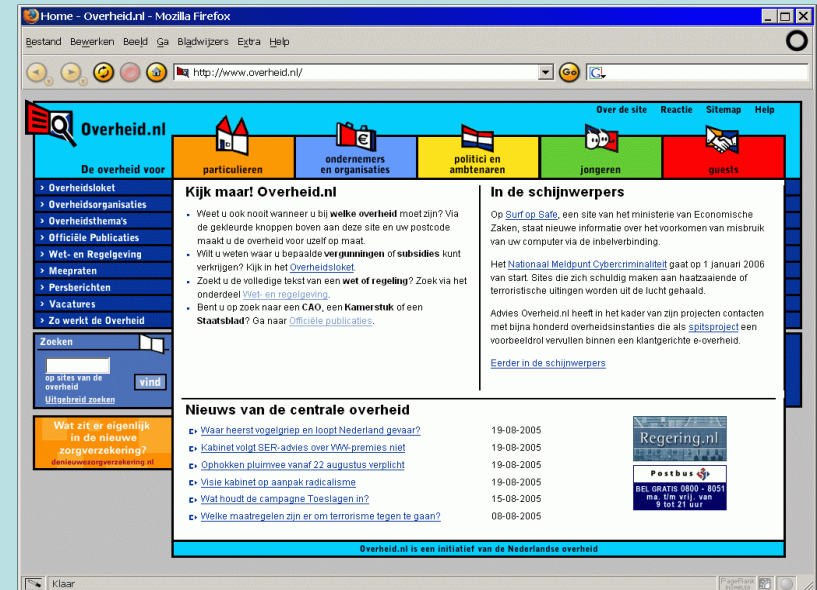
Home - Overheid.nl - Mozilla Firefox

Bestand Bewerken Beeld Ga Bladwijzers Extra Help

http://www.overheid.nl/

Over de site Reactie Sitemap Help

Overheid.nl

De overheid voor

particulieren

ondernemers en organisaties

politici en ambtenaren

jongeren

guests

› Overheidsloket
› Overheidsorganisaties
› Overheidsthema's
› Officiële Publicaties
› Wet- en Regelgeving
› Meepraten
› Persberichten
› Vacatures
› Zo werkt de Overheid

Zoeken

op sites van de overheid

vind

Uitgebreid zoeken

Wat zit er eigenlijk in de nieuwe zorgverzekering?
denieuwezorgverzekering.nl

Kijk maar! Overheid.nl

• Weet u ook nooit wanneer u bij welke overheid moet zijn? Via de gekleurde knoppen boven aan deze site en uw postcode maakt u de overheid voor uzelf op maat.
• Wilt u weten waar u bepaalde vergunningen of subsidies kunt verkrijgen? Kijk in het Overheidsloket.
• Zoekt u de volledige tekst van een wet of regeling? Zoek via het onderdeel Wet- en regelgeving.
• Bent u op zoek naar een CAO, een Kamerstuk of een Staatsblad? Ga naar Officiële publicaties.

In de schijnwerpers

Op Surf op Safe, een site van het ministerie van Economische Zaken, staat nieuwe informatie over het voorkomen van misbruik van uw computer via de inbelverbinding.

Het Nationaal Meldpunt Cybercriminaliteit gaat op 1 januari 2006 van start. Sites die zich schuldig maken aan haatzaaiende of terroristische uitingen worden uit de lucht gehaald.

Advies Overheid.nl heeft in het kader van zijn projecten contacten met bijna honderd overheidsinstanties die als spitsproject een voorbeeldrol vervullen binnen een klantgerichte e-overheid.

Eerder in de schijnwerpers

Nieuws van de centrale overheid

| | |
|---|---|
| Waar heerst vogelgriep en loopt Nederland gevaar? | 19-08-2005 |
| Kabinet volgt SER-advies over WW-premies niet | 19-08-2005 |
| Ophokken pluimvee vanaf 22 augustus verplicht | 19-08-2005 |
| Visie kabinet op aanpak radicalisme | 19-08-2005 |
| Wat houdt de campagne Toeslagen in? | 15-08-2005 |
| Welke maatregelen zijn er om terrorisme tegen te gaan? | 08-08-2005 |

Regering.nl

Postbus 51
BEL GRATIS 0800 - 8051
ma. t/m vrij. van 9 tot 21 uur

Overheid.nl is een initiatief van de Nederlandse overheid

Klaar